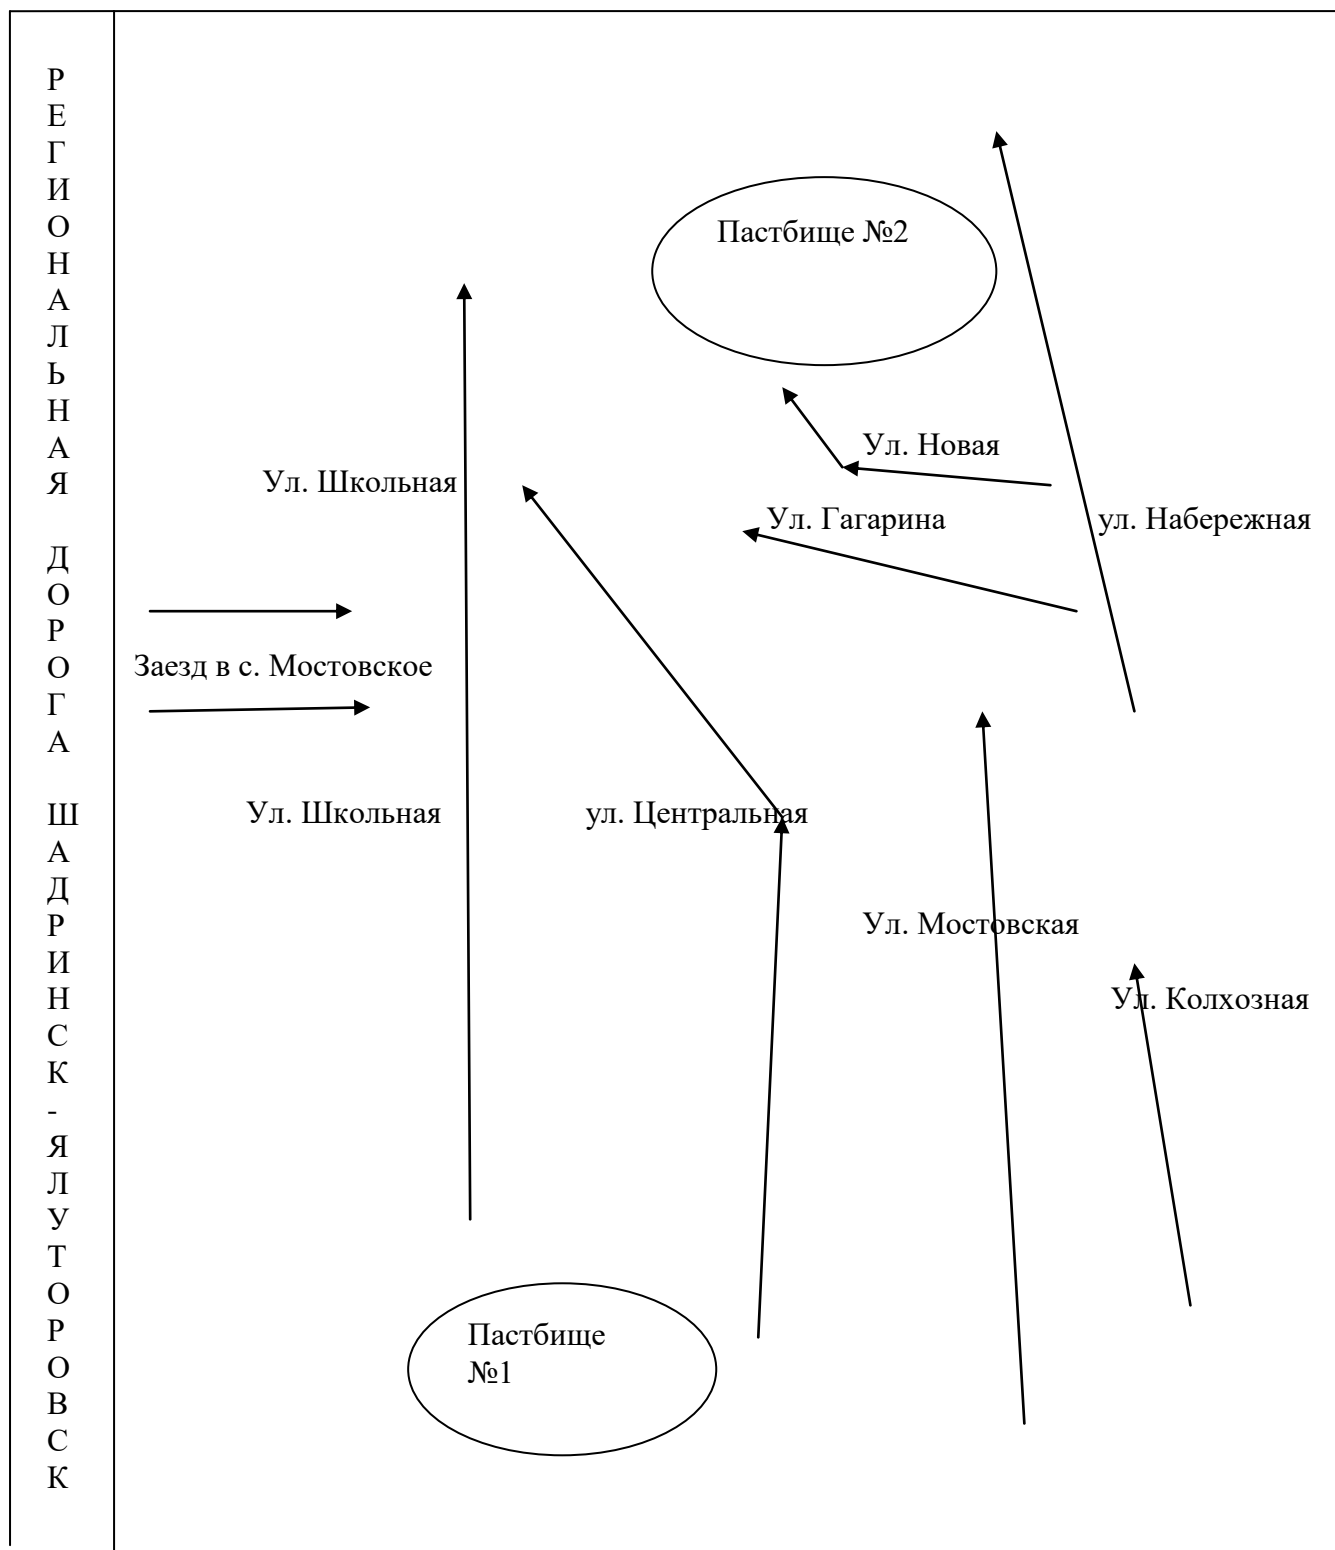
РЕГИОНАЛЬНАЯ ДОРОГА ШАДРИНСК-ЯЛУТОРОВСК

Пастбище №2

Ул. Новая

Ул. Школьная

Ул. Гагарина

ул. Набережная

Заезд в с. Мостовское

Ул. Школьная

ул. Центральная

Ул. Мостовская

Ул. Колхозная

Пастбище №1